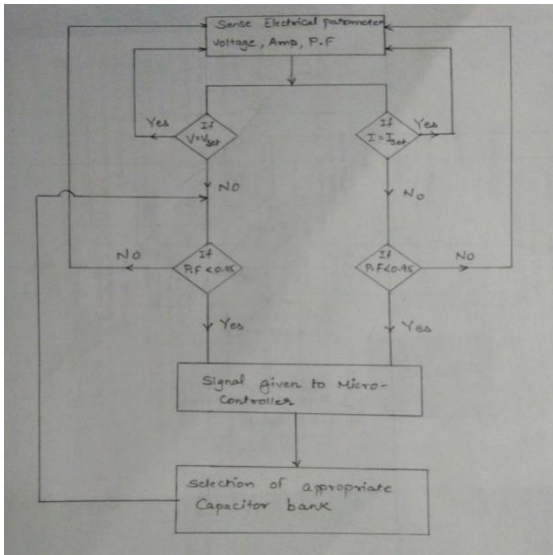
Sense Electrical parameter voltage, Amp, P.F

Yes

If $V=V_{set}$

If $I=I_{set}$

Yes

NO

No

NO

If P.F<0.95

If P.F<0.95

NO

Yes

Yes

Signal given to Micro-Controller

Selection of appropriate Capacitor bank